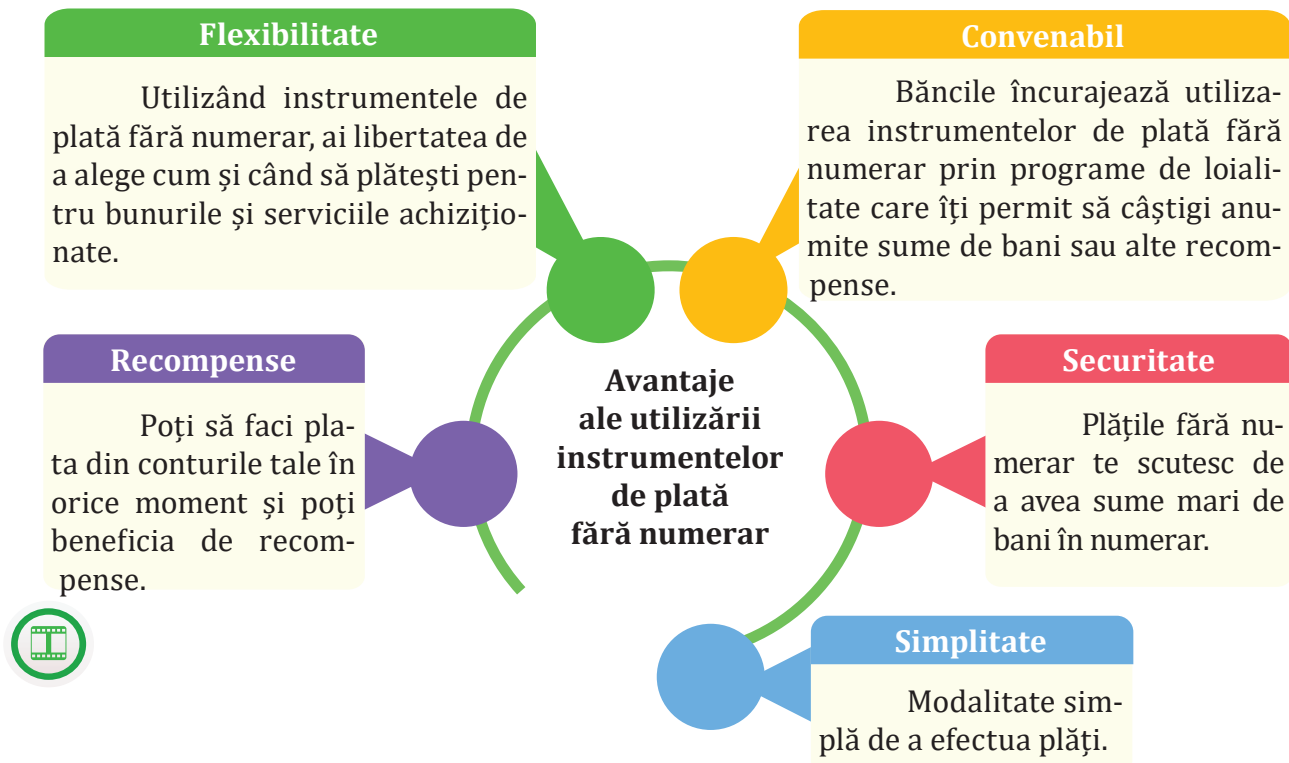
Flexibilitate

Utilizând instrumentele de plată fără numerar, ai libertatea de a alege cum și când să plătești pentru bunurile şi serviciile achiziționate.

Convenabil

Băncile încurajează utilizarea instrumentelor de plată fără numerar prin programe de loialitate care îți permit să câștigi anumite sume de bani sau alte recompense.

Recompense

Poţi să faci plata din conturile tale în orice moment și poți beneficia de recompense.

Avantaje ale utilizării instrumentelor de plată fără numerar

Securitate

Plățile fără numerar te scutesc de a avea sume mari de bani în numerar.

Simplitate

Modalitate simplă de a efectua plăți.